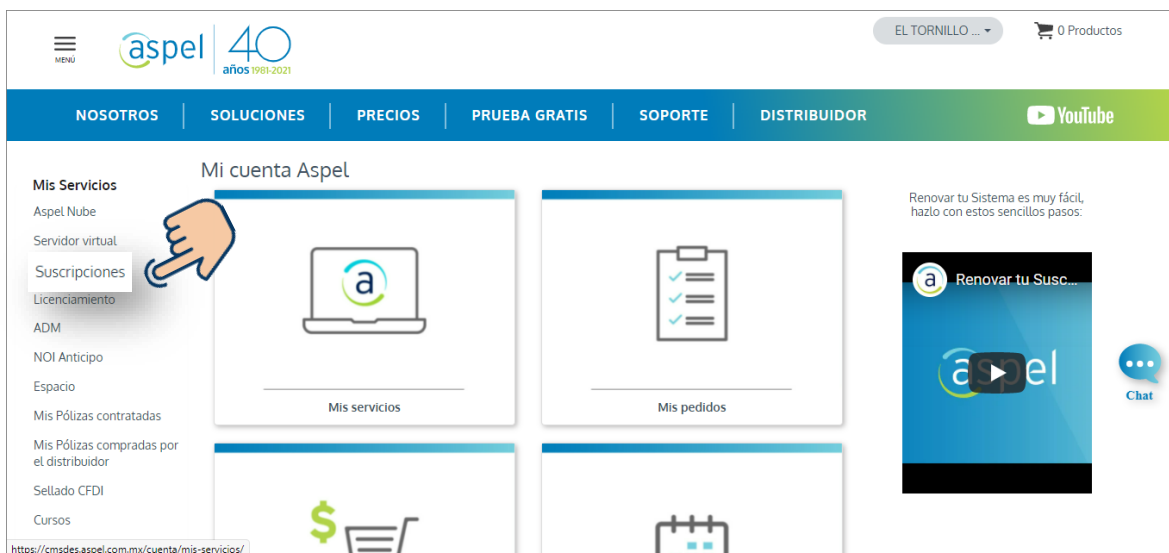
MENÚ

aspel 40 años 1981-2021

EL TORNILLO ...

0 Productos

NOSOTROS | SOLUCIONES | PRECIOS | PRUEBA GRATIS | SOPORTE | DISTRIBUIDOR

YouTube

Mi cuenta Aspel

Mis Servicios
Aspel Nube
Servidor virtual
Suscripciones
Licenciamiento
ADM
NOI Anticipo
Espacio
Mis Pólizas contratadas
Mis Pólizas compradas por el distribuidor
Sellado CFDI
Cursos

Mis servicios

Mis pedidos

Renovar tu Sistema es muy fácil, hazlo con estos sencillos pasos:

Renovar tu Susc...

aspel

Chat

https://cmsdes.aspel.com.mx/cuenta/mis-servicios/